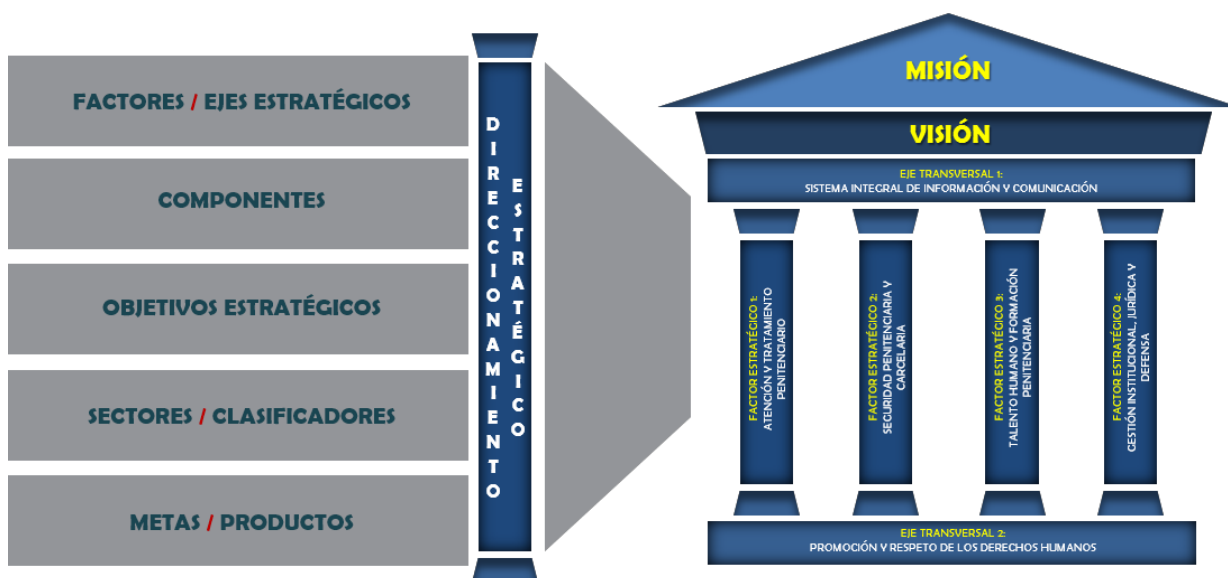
FACTORES / EJES ESTRATÉGICOS

COMPONENTES

OBJETIVOS ESTRATÉGICOS

SECTORES / CLASIFICADORES

METAS / PRODUCTOS

DIRECCIONAMIENTO ESTRATÉGICO

MISIÓN

VISIÓN

EJE TRANSVERSAL 1:
SISTEMA INTEGRAL DE INFORMACIÓN Y COMUNICACIÓN

FACTOR ESTRATÉGICO 1:
ATENCIÓN Y TRATAMIENTO PENITENCIARIO

FACTOR ESTRATÉGICO 2:
SEGURIDAD PENITENCIARIA Y CARCELARIA

FACTOR ESTRATÉGICO 3:
TALENTO HUMANO Y FORMACIÓN PENITENCIARIA

FACTOR ESTRATÉGICO 4:
GESTIÓN INSTITUCIONAL, JURÍDICA Y DEFENSA

EJE TRANSVERSAL 2:
PROMOCIÓN Y RESPETO DE LOS DERECHOS HUMANOS